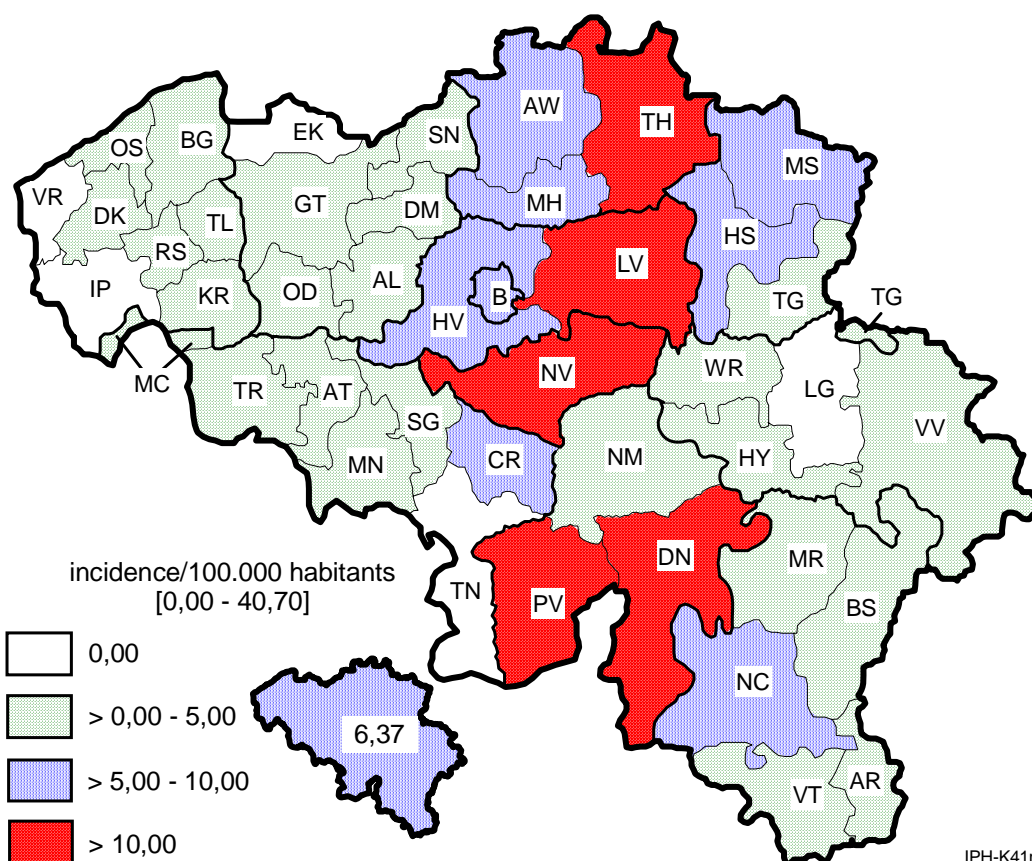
AW
TH
EK
SN
OS
BG
MS
VR
GT
DM
MH
DK
TL
HS
RS
LV
IP
OD
AL
B
KR
TG
TG
HV
MC
NV
WR
TR
AT
LG
SG
VV
CR
NM
HY
MN
DN
MR
incidence/100.000 habitants
[0,00 - 40,70]
TN
PV
BS
0,00
NC
6,37
> 0,00 - 5,00
> 5,00 - 10,00
VT
AR
> 10,00
IPH-K41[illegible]